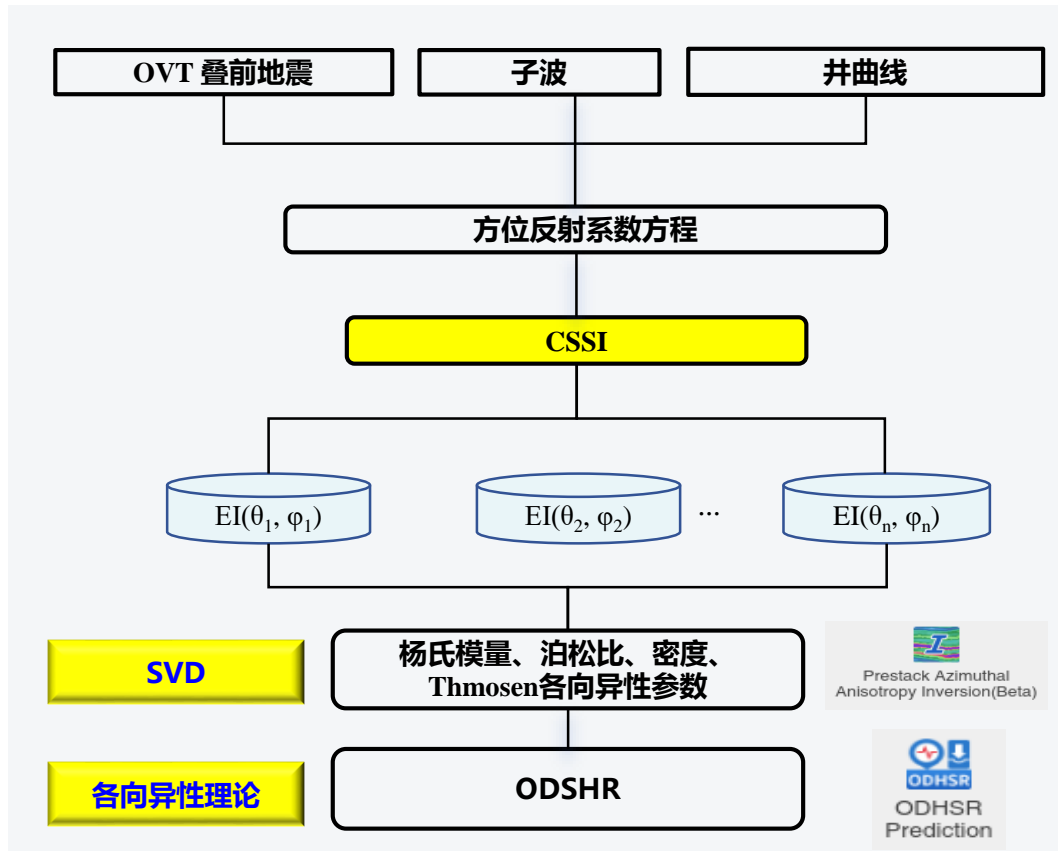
OVT 叠前地震

子波

井曲线

方位反射系数方程

CSSI

EI($\theta_1$, $\varphi_1$)

EI($\theta_2$, $\varphi_2$)

...

EI($\theta_n$, $\varphi_n$)

SVD

杨氏模量、泊松比、密度、Thmosen各向异性参数

Prestack Azimuthal Anisotropy Inversion(Beta)

各向异性理论

ODSHR

ODHSR

ODHSR Prediction